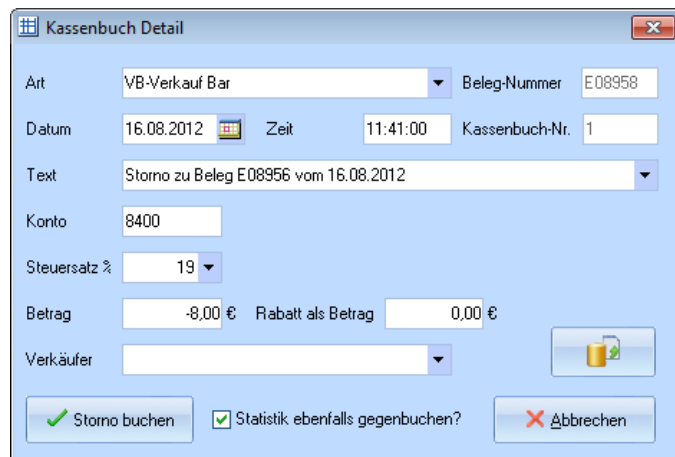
Kassenbuch Detail

Art
VB-Verkauf Bar
Beleg-Nummer
E08958

Datum
16.08.2012
Zeit
11:41:00
Kassenbuch-Nr.
1

Text
Storno zu Beleg E08956 vom 16.08.2012

Konto
8400

Steuersatz %
19

Betrag
-8,00 €
Rabatt als Betrag
0,00 €

Verkäufer

Storno buchen
Statistik ebenfalls gegenbuchen?
Abbrechen